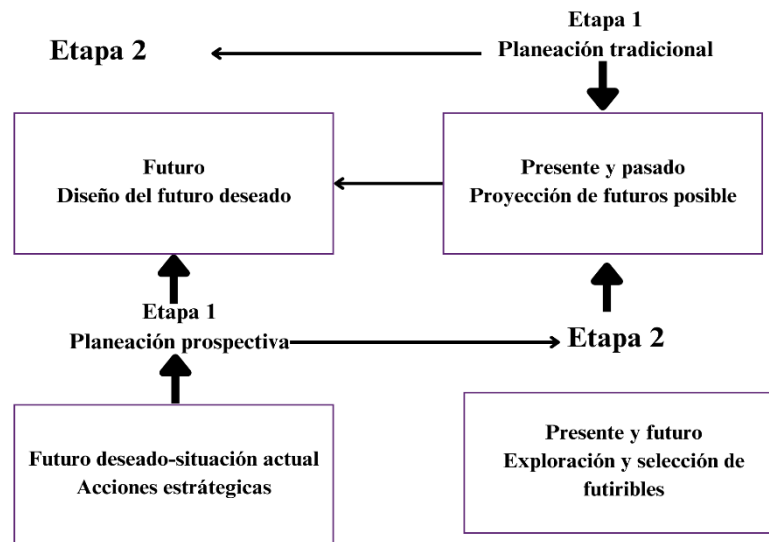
Etapa 1
Planeación tradicional

Etapa 2

Futuro
Diseño del futuro deseado

Presente y pasado
Proyección de futuros posible

Etapa 1
Planeación prospectiva

Etapa 2

Futuro deseado-situación actual
Acciones estrátegicas

Presente y futuro
Exploración y selección de futuribles